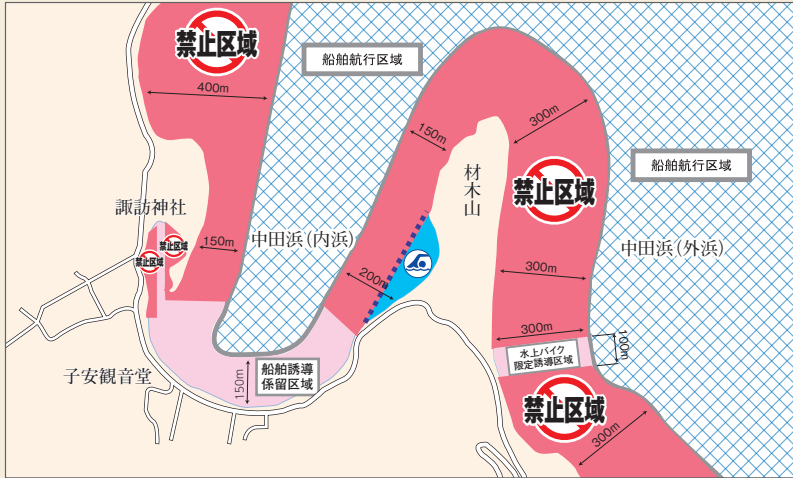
禁止区域

400m

船舶航行区域

150m

300m

材木山

禁止区域

船舶航行区域

諏訪神社

禁止区域

禁止区域

150m

中田浜(内浜)

中田浜(外浜)

200m

300m

300m

100m

水上バイク限定誘導区域

子安観音堂

150m

船舶誘導係留区域

禁止区域

300m